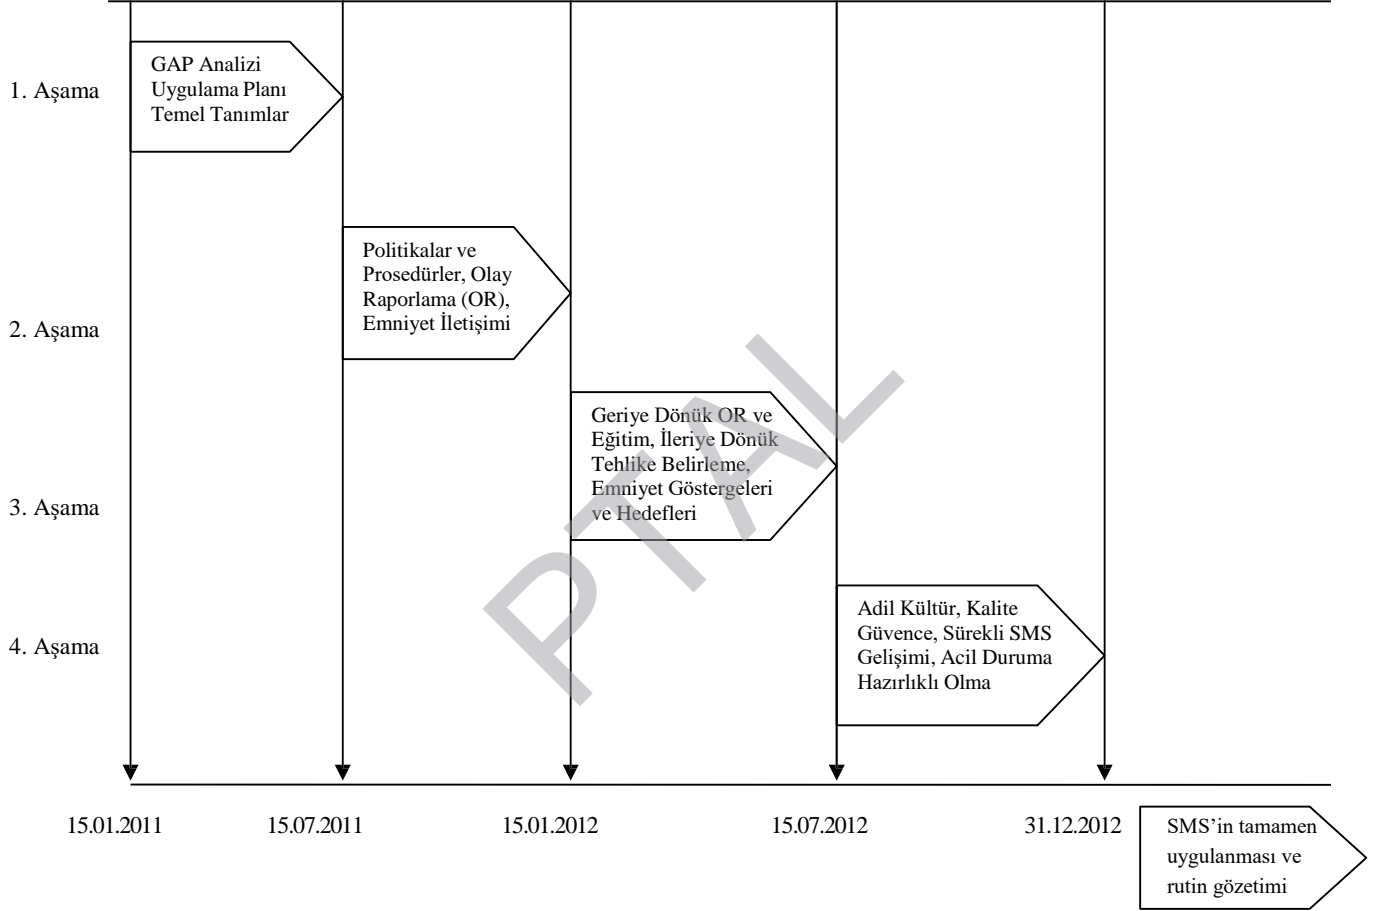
1. Aşama

GAP Analizi
Uygulama Planı
Temel Tanımlar

2. Aşama

Politikalar ve
Prosedürler, Olay
Raporlama (OR),
Emniyet İletişimi

3. Aşama

Geriye Dönük OR ve
Eğitim, İleriye Dönük
Tehlike Belirleme,
Emniyet Göstergeleri
ve Hedefleri

4. Aşama

Adil Kültür, Kalite
Güvence, Sürekli SMS
Gelişimi, Acil Duruma
Hazırlıklı Olma

PTAL

15.01.2011

15.07.2011

15.01.2012

15.07.2012

31.12.2012

SMS'in tamamen
uygulanması ve
rutin gözetimi